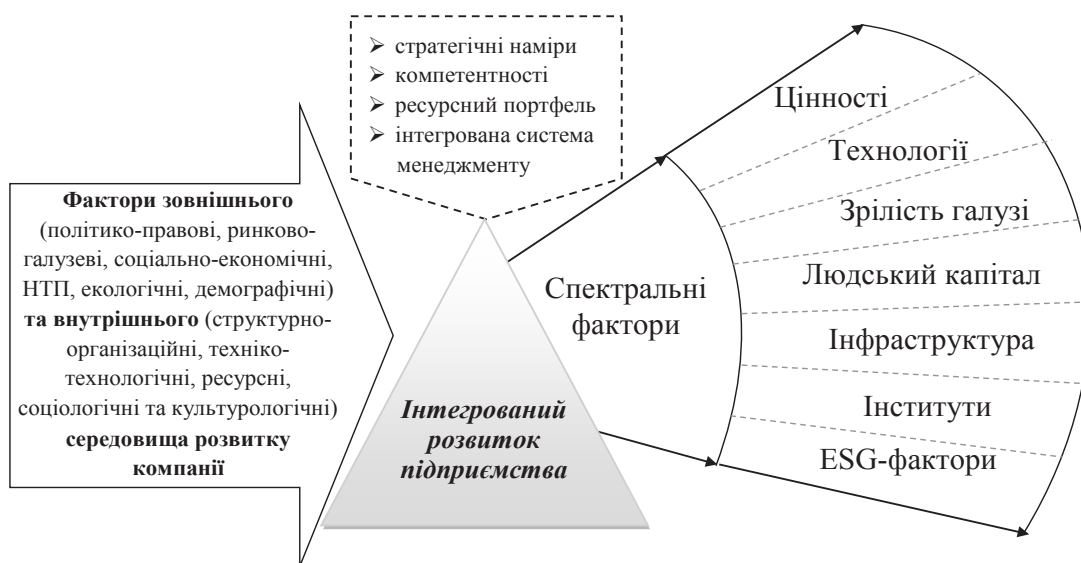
➢ стратегічні наміри
➢ компетентності
➢ ресурсний портфель
➢ інтегрована система менеджменту

**Фактори зовнішнього** (політико-правові, ринково-галузеві, соціально-економічні, НТП, екологічні, демографічні) **та внутрішнього** (структурно-організаційні, техніко-технологічні, ресурсні, соціологічні та культурологічні) **середовища розвитку компанії**

*Інтегрований розвиток підприємства*

Спектральні фактори

Цінності

Технології

Зрілість галузі

Людський капітал

Інфраструктура

Інститути

ESG-фактори